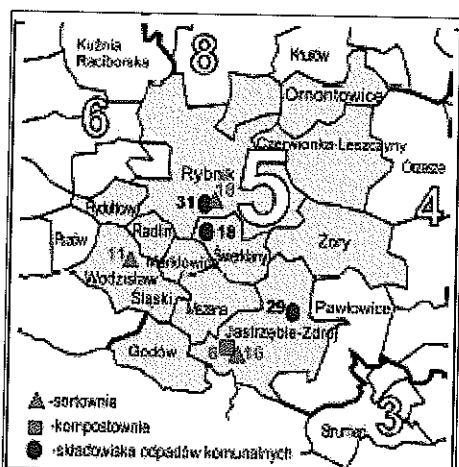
Kuźnia Raciborska
8
Knurów
Ornontowice
6
Czerwionka-Leszczyny
Orzesze
Rybnik
5
18
31
4
Rydułtowy
18
Pszów
Radlin
Żory
11
Marklowice
Świerklany
Wodzisław Śląski
Pawłowice
29
Mszana
Jastrzębie-Zdrój
Godów
6
16
3
-sortownia
-kompostownia
-składowiska odpadów komunalnych
Strumień